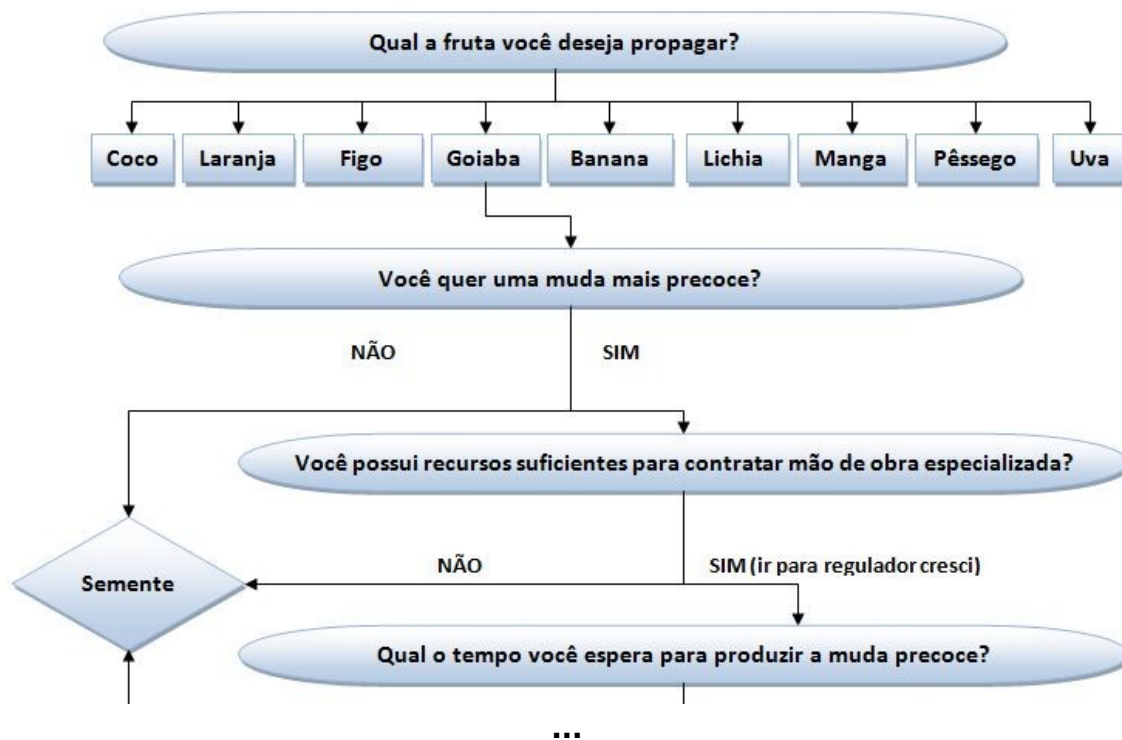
Qual a fruta você deseja propagar?

Coco

Laranja

Figo

Goiaba

Banana

Lichia

Manga

Pêssego

Uva

Você quer uma muda mais precoce?

NÃO

SIM

Você possui recursos suficientes para contratar mão de obra especializada?

Semente

NÃO

SIM (ir para regulador cresci)

Qual o tempo você espera para produzir a muda precoce?

...